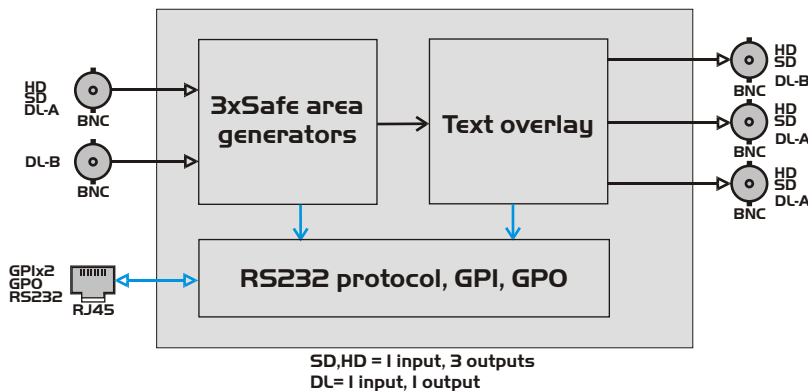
HD
SD
DL-A
BNC

DL-B
BNC

3xSafe area generators

Text overlay

HD
SD
DL-B
BNC

HD
SD
DL-A
BNC

HD
SD
DL-A
BNC

GPIx2
GPO
RS232
RJ45

RS232 protocol, GPI, GPO

SD,HD = I input, 3 outputs
DL= I input, I output